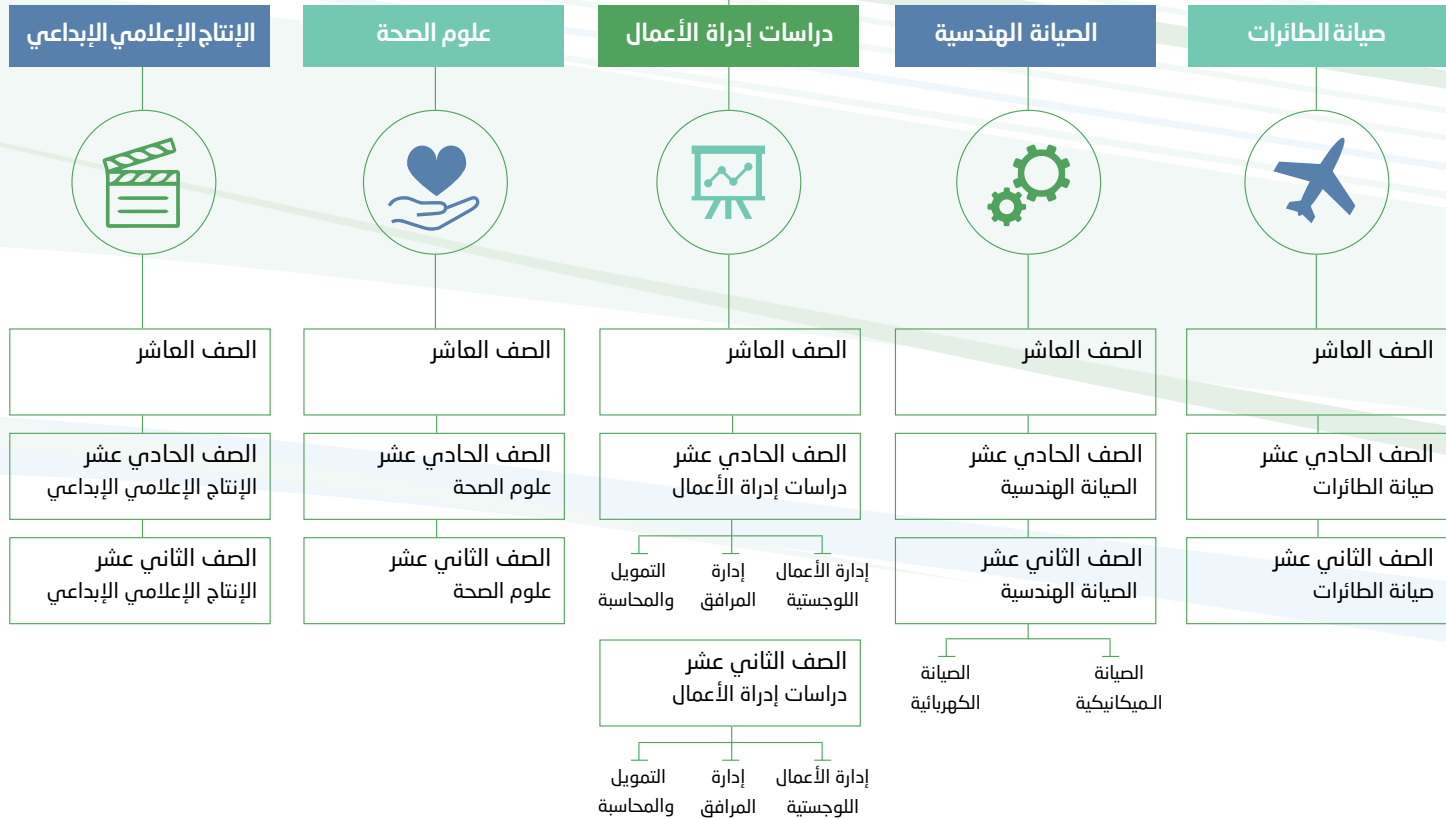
صيانة الطائرات

الصف العاشر

الصف الحادي عشر
صيانة الطائرات

الصف الثاني عشر
صيانة الطائرات

الصيانة الهندسية

الصف العاشر

الصف الحادي عشر
الصيانة الهندسية

الصف الثاني عشر
الصيانة الهندسية

الصيانة الميكانيكية

الصيانة الكهربائية

دراسات إدراة الأعمال

الصف العاشر

الصف الحادي عشر
دراسات إدراة الأعمال

إدارة الأعمال اللوجستية

إدارة المرافق

التمويل والمحاسبة

الصف الثاني عشر
دراسات إدراة الأعمال

إدارة الأعمال اللوجستية

إدارة المرافق

التمويل والمحاسبة

علوم الصحة

الصف العاشر

الصف الحادي عشر
علوم الصحة

الصف الثاني عشر
علوم الصحة

الإنتاج الإعلامي الإبداعي

الصف العاشر

الصف الحادي عشر
الإنتاج الإعلامي الإبداعي

الصف الثاني عشر
الإنتاج الإعلامي الإبداعي